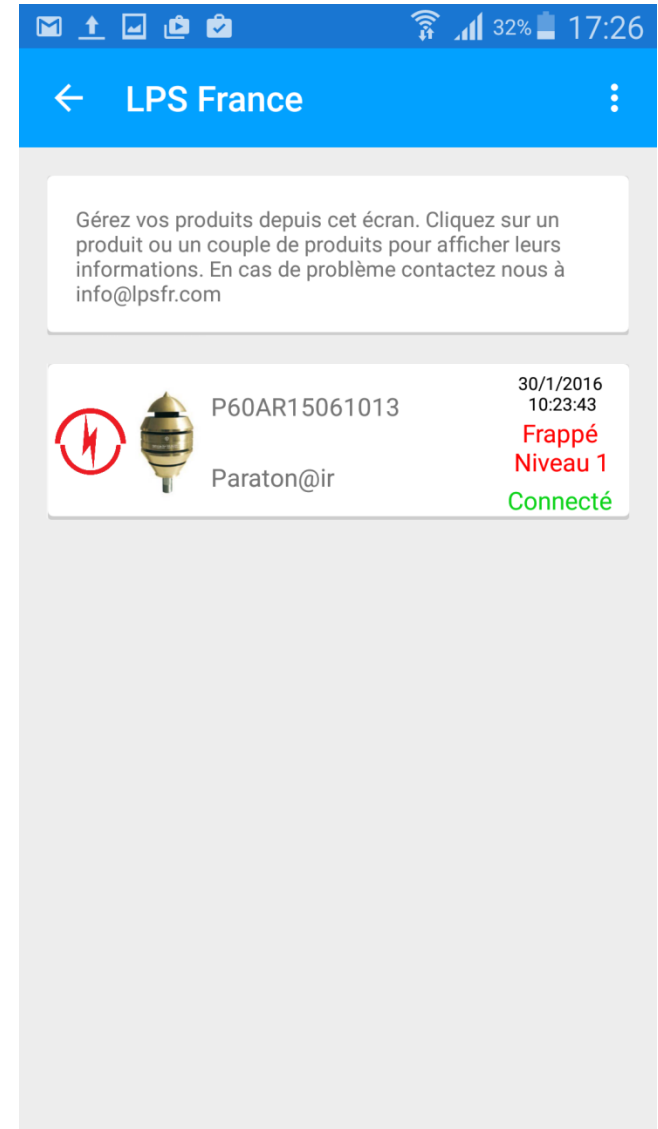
32% 17:26

LPS France

Gérez vos produits depuis cet écran. Cliquez sur un produit ou un couple de produits pour afficher leurs informations. En cas de problème contactez nous à info@lpsfr.com

P60AR15061013

Paraton@ir

30/1/2016
10:23:43
Frappé
Niveau 1
Connecté